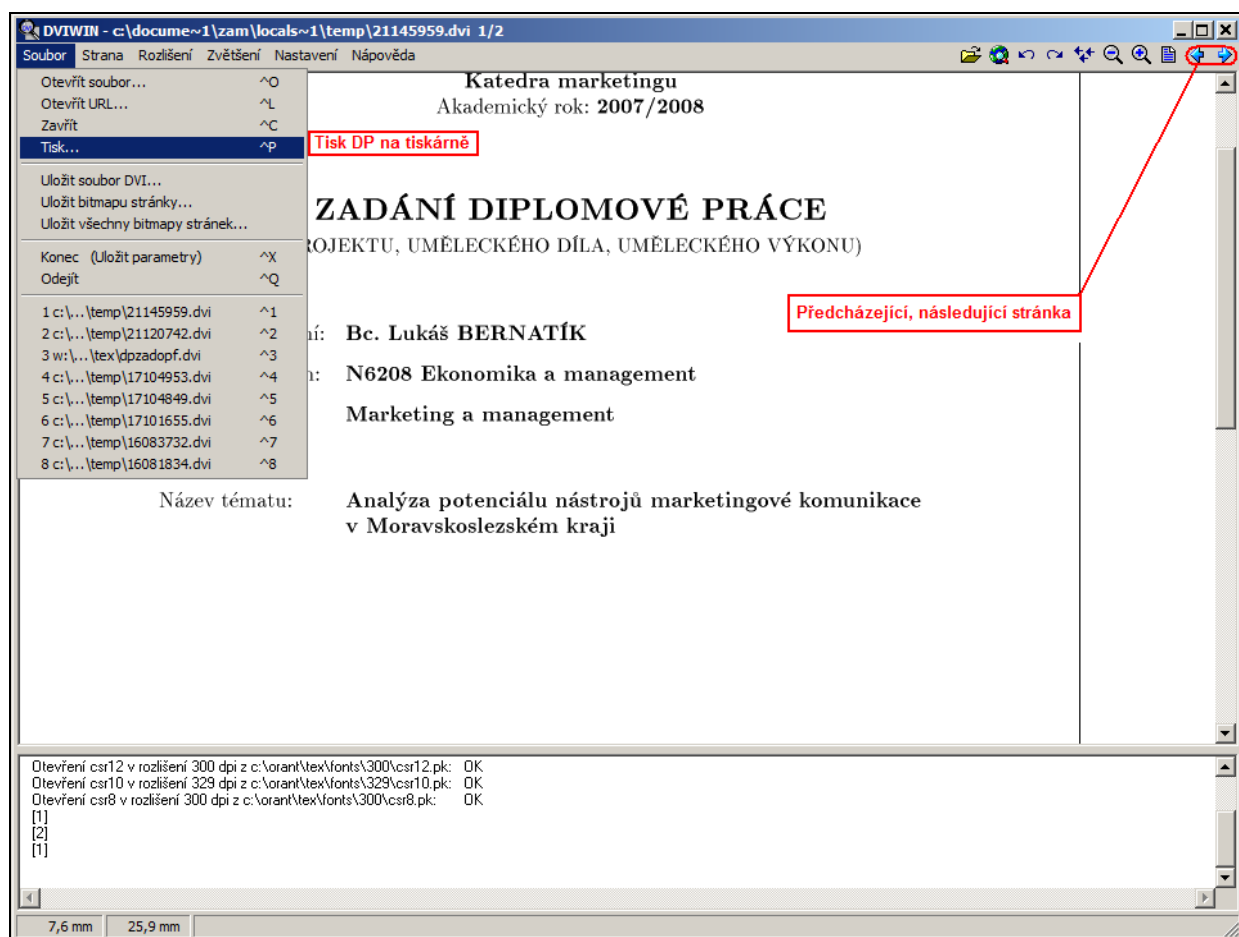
DVIWIN - c:\docume~1\zam\locals~1\temp\21145959.dvi 1/2

Soubor Strana Rozlišení Zvětšení Nastavení Nápověda

Otevřít soubor... ^O
Otevřít URL... ^L
Zavřít ^C
Tisk... ^P
Uložit soubor DVI...
Uložit bitmapu stránky...
Uložit všechny bitmapy stránek...
Konec (Uložit parametry) ^X
Odejít ^Q
1 c:\...\temp\21145959.dvi ^1
2 c:\...\temp\21120742.dvi ^2
3 w:\...\tex\dpzadopf.dvi ^3
4 c:\...\temp\17104953.dvi ^4
5 c:\...\temp\17104849.dvi ^5
6 c:\...\temp\17101655.dvi ^6
7 c:\...\temp\16083732.dvi ^7
8 c:\...\temp\16081834.dvi ^8

Tisk DP na tiskárně

Katedra marketingu
Akademický rok: 2007/2008

ZADÁNÍ DIPLOMOVÉ PRÁCE
ROJEKTU, UMĚLECKÉHO DÍLA, UMĚLECKÉHO VÝKONU)

Předcházející, následující stránka

ní: Bc. Lukáš BERNATÍK
n: N6208 Ekonomika a management
Marketing a management

Název tématu: Analýza potenciálu nástrojů marketingové komunikace v Moravskoslezském kraji

Otevření csr12 v rozlišení 300 dpi z c:\orant\tex\fonts\300\csr12.pk: OK
Otevření csr10 v rozlišení 329 dpi z c:\orant\tex\fonts\329\csr10.pk: OK
Otevření csr8 v rozlišení 300 dpi z c:\orant\tex\fonts\300\csr8.pk: OK
[1]
[2]
[1]

7,6 mm 25,9 mm